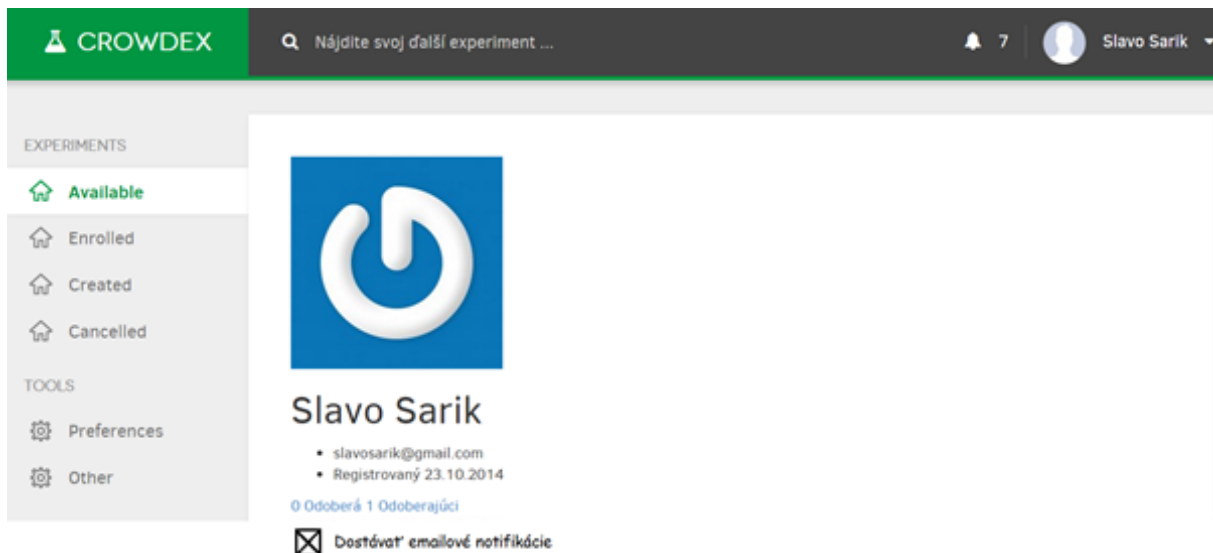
CROWDEX

Nájdite svoj ďalší experiment ...

7

Slavo Sarik

EXPERIMENTS

Available

Enrolled

Created

Cancelled

TOOLS

Preferences

Other

Slavo Sarik

- slavosarik@gmail.com
- Registrovaný 23.10.2014

0 Odoberá 1 Odoberajúci

Dostávať emailové notifikácie